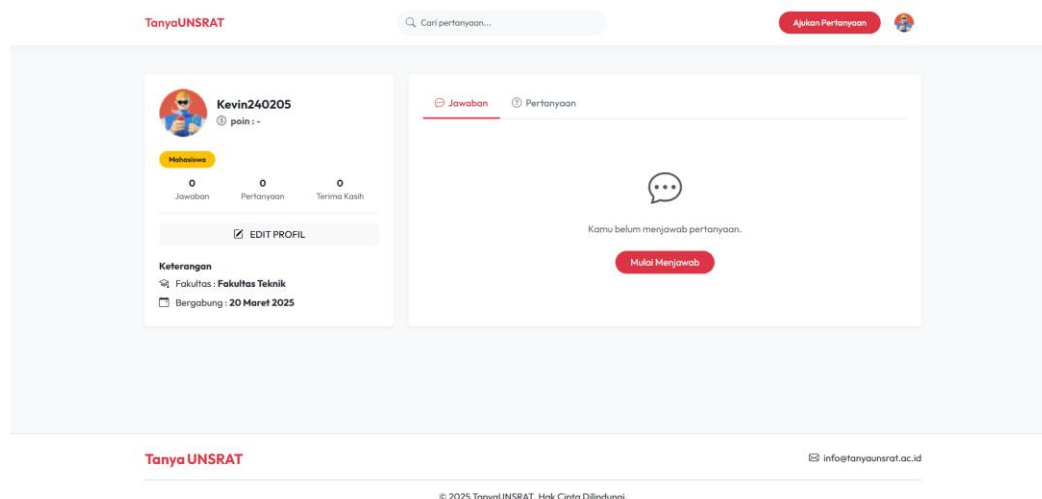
TanyaUNSRAT

Cari pertanyaan...

Ajukan Pertanyaan

Kevin240205

poin : -

Mahasiswa

0
Jawaban

0
Pertanyaan

0
Terima Kasih

EDIT PROFIL

Keterangan

Fakultas : Fakultas Teknik

Bergabung : 20 Maret 2025

Jawaban

Pertanyaan

Kamu belum menjawab pertanyaan.

Mulai Menjawab

Tanya UNSRAT

info@tanyaunsrat.ac.id

© 2025 TanyaUNSRAT. Hak Cipta Dilindungi.